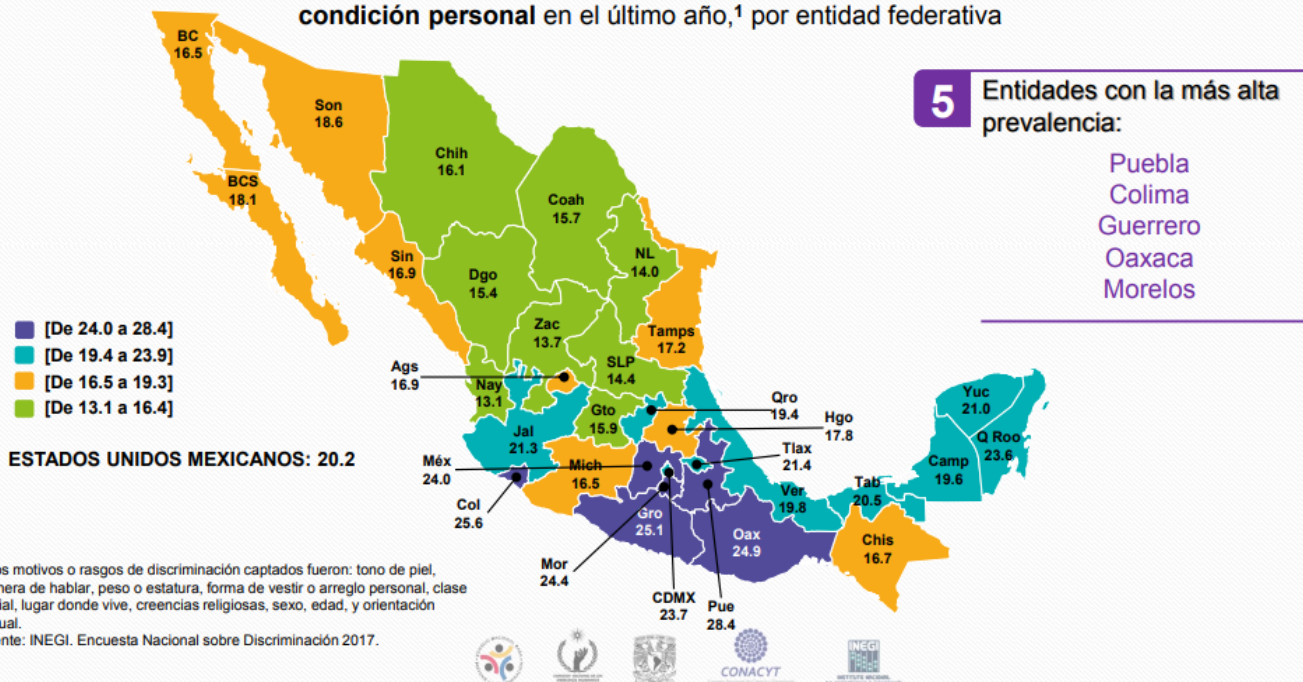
condición personal en el último año,¹ por entidad federativa

BC
16.5

Son
18.6

BCS
18.1

Chih
16.1

Coah
15.7

NL
14.0

Sin
16.9

Dgo
15.4

Zac
13.7

Tamps
17.2

SLP
14.4

Ags
16.9

Nay
13.1

Qro
19.4

Hgo
17.8

Jal
21.3

Gto
15.9

Tlax
21.4

Méx
24.0

Mich
16.5

Col
25.6

Gro
25.1

Oax
24.9

Ver
19.8

Tab
20.5

Yuc
21.0

Q Roo
23.6

Camp
19.6

Chis
16.7

Mor
24.4

CDMX
23.7

Pue
28.4

[De 24.0 a 28.4]
[De 19.4 a 23.9]
[De 16.5 a 19.3]
[De 13.1 a 16.4]

ESTADOS UNIDOS MEXICANOS: 20.2

5 Entidades con la más alta prevalencia:

Puebla
Colima
Guerrero
Oaxaca
Morelos

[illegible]os motivos o rasgos de discriminación captados fueron: tono de piel, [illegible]nera de hablar, peso o estatura, forma de vestir o arreglo personal, clase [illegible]ial, lugar donde vive, creencias religiosas, sexo, edad, y orientación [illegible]ual.
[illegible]nte: INEGI. Encuesta Nacional sobre Discriminación 2017.

CONACYT

INEGI